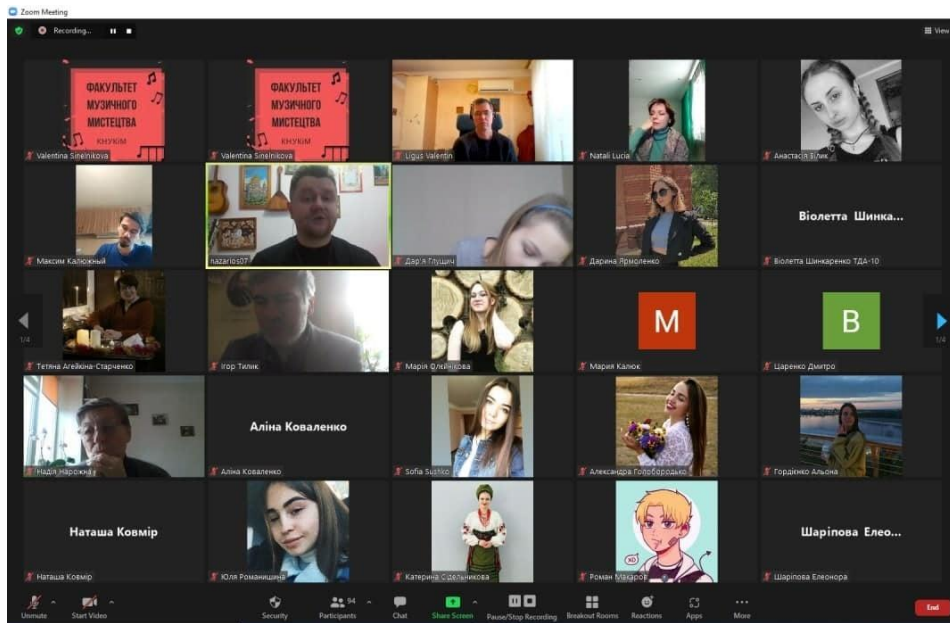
Zoom Meeting

Recording...

View

ФАКУЛЬТЕТ МУЗИЧНОГО МИСТЕЦТВА КНУКІМ

Valentina Sinelnikova

ФАКУЛЬТЕТ МУЗИЧНОГО МИСТЕЦТВА КНУКІМ

Valentina Sinelnikova

Ligus Valentin

Natali Lucia

Анастасія Білик

Максим Калюжный

nazarios07

Дар'я Глущич

Дарина Ярмоленко

Віолетта Шинка...

Віолетта Шинкаренко ТДА-10

1/4

Тетяна Агейкіна-Старченко

Ігор Тилик

Марія Олійникова

M

Мария Калюк

B

Царенко Дмитро

1/4

Надія Нарожна

Аліна Коваленко

Аліна Коваленко

Sofia Sushko

Александра Голобородько

Гордієнко Альона

Наташа Ковмір

Наташа Ковмір

Юля Романишина

Катерина Сідельникова

Роман Макаров

Шарiпова Елео...

Шарiпова Елеонора

Unmute

Start Video

Security

94

Participants

Chat

Share Screen

Pause/Stop Recording

Breakout Rooms

Reactions

Apps

More

End